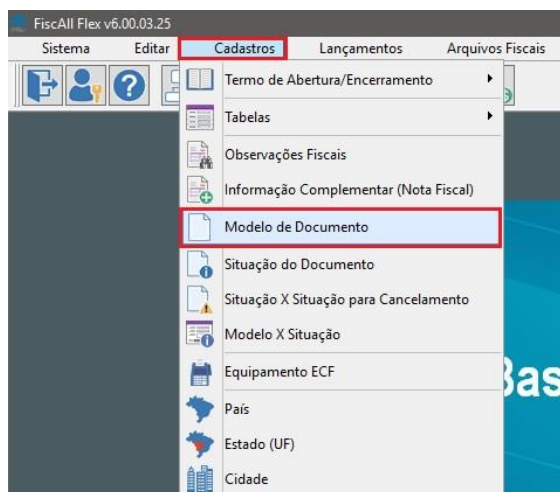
FiscAll Flex v6.00.03.25

Sistema Editar Cadastros Lançamentos Arquivos Fiscais

Termo de Abertura/Encerramento

Tabelas

Observações Fiscais

Informação Complementar (Nota Fiscal)

Modelo de Documento

Situação do Documento

Situação X Situação para Cancelamento

Modelo X Situação

Equipamento ECF

País

Estado (UF)

Cidade

Bas